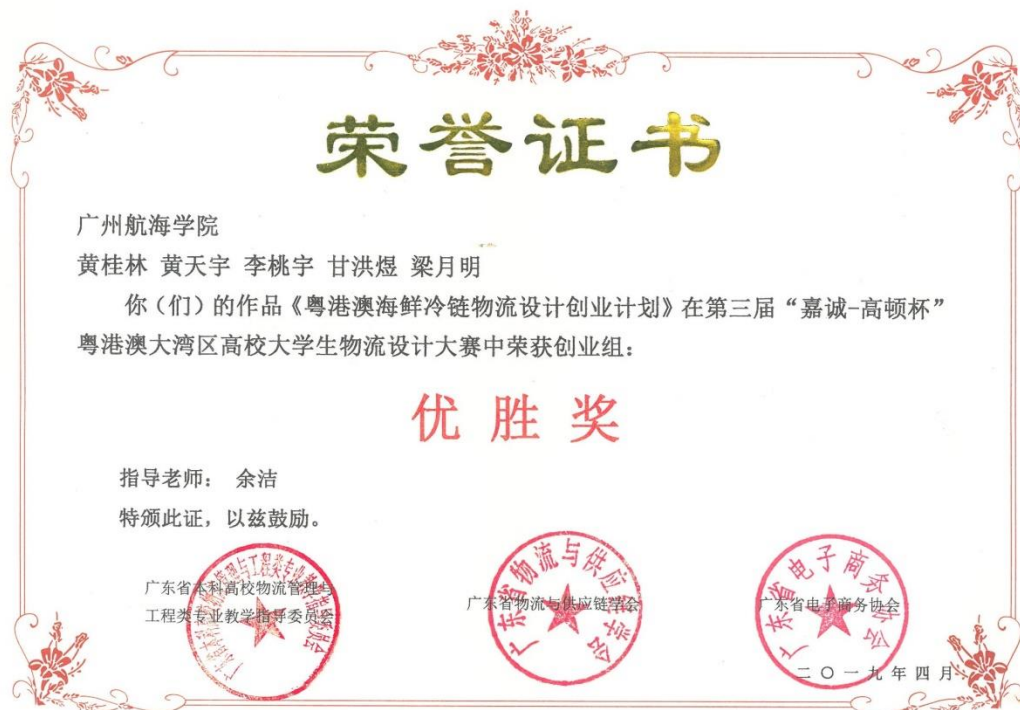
荣誉证书

广州航海学院

黄桂林 黄天宇 李桃宇 甘洪煜 梁月明

你（们）的作品《粤港澳海鲜冷链物流设计创业计划》在第三届“嘉诚-高顿杯”粤港澳大湾区高校大学生物流设计大赛中荣获创业组：

优胜奖

指导老师： 余洁

特颁此证，以兹鼓励。

广东省本科高校物流管理与工程类专业教学指导委员会

广东省物流与供应链学会

广东省电子商务协会

二〇一九年四月